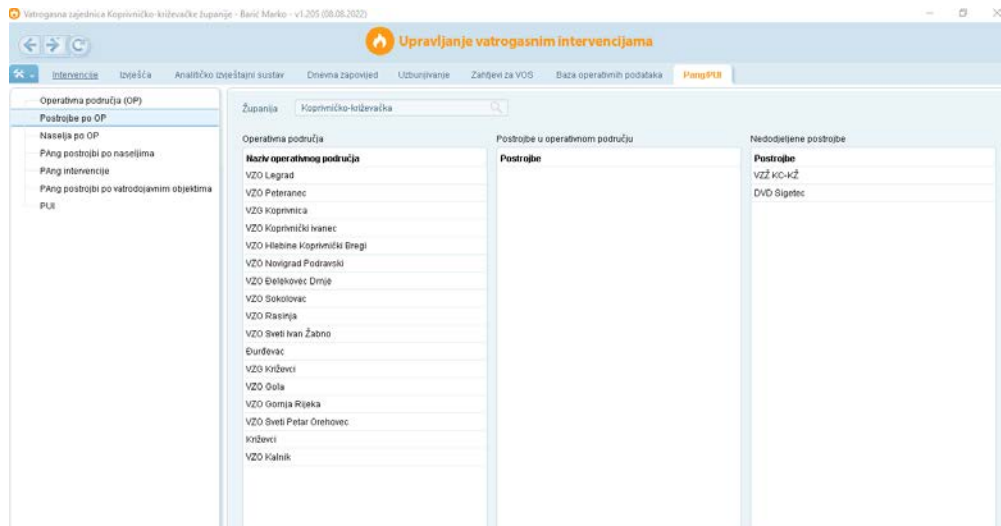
Vatrogasna zajednica Koprivničko-križevačke županije - Barić Marko - v1.205 (08.08.2022)

Upravljanje vatrogasnim intervencijama

Intervencije Izvješća Analitičko izvještajni sustav Dnevna zapovijed Uzbunjivanje Zahtjevi za VOS Baza operativnih podataka Pang/PUI

Operativna područja (OP)
Postrojbe po OP
Naselja po OP
PAng postrojbi po naseljima
PAng intervencije
PAng postrojbi po vatrodojavnim objektima
PUI

Županija Koprivničko-križevačka

Operativna područja

| Naziv operativnog područja |
|---|
| VZO Legrad |
| VZO Peteranec |
| VZG Koprivnica |
| VZO Koprivnički Ivanec |
| VZO Hlebine Koprivnički Bregi |
| VZO Novigrad Podravski |
| VZO Đelekovec Drnje |
| VZO Sokolovac |
| VZO Rasinja |
| VZO Sveti Ivan Žabno |
| Đurđevac |
| VZG Križevci |
| VZO Gola |
| VZO Gornja Rijeka |
| VZO Sveti Petar Orehovec |
| Križevci |
| VZO Kalnik |

Postrojbe u operativnom području

| Postrojbe |
|---|

Nedodijeljene postrojbe

| Postrojbe |
|---|
| VZŽ KC-KŽ |
| DVD Sigetec |